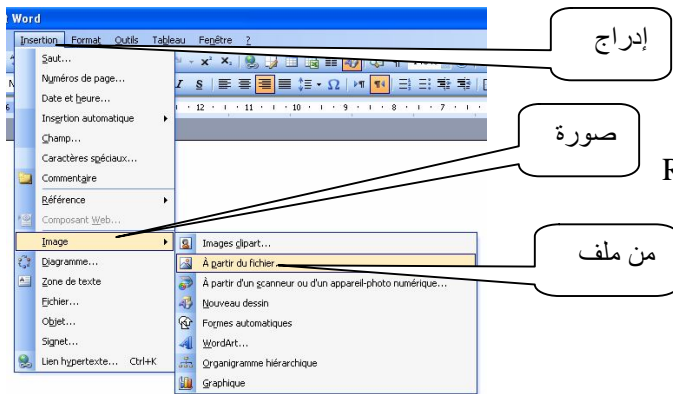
Word

Insertion Format Outils Tableau Fenêtre ?

إدراج

Saut...
Numéros de page...
Date et heure...
Insertion automatique
Champ...
Caractères spéciaux...
Commentaire
Référence
Composant Web...
Image
Diagramme...
Zone de texte
Fichier...
Objet...
Signet...
Lien hypertexte... Ctrl+K

صورة

F

من ملف

Images clipart...
À partir du fichier...
À partir d'un scanneur ou d'un appareil-photo numérique...
Nouveau dessin
Formes automatiques
WordArt...
Organigramme hiérarchique
Graphique

12 · 11 · 10 · 9 · 8 · 7